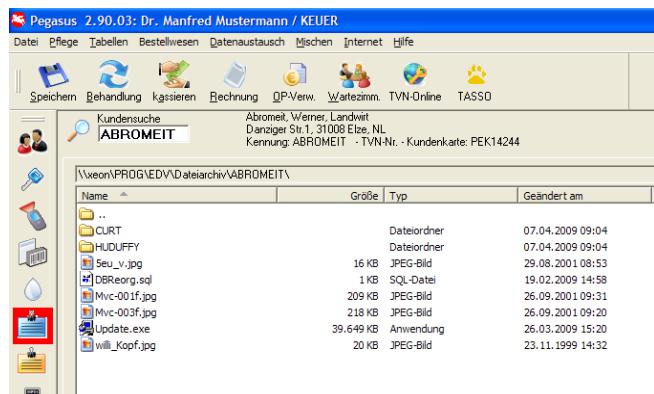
Pegasus 2.90.03: Dr. Manfred Mustermann / KEUER

Datei Pflege Tabellen Bestellwesen Datenaustausch Mischen Internet Hilfe

Speichern Behandlung kassieren Rechnung OP-Verw. Wartezimm. TVN-Online TASSO

Kundensuche
ABROMEIT

Abromeit, Werner, Landwirt
Danziger Str.1, 31008 Elze, NL
Kennung: ABROMEIT - TVN-Nr. - Kundenkarte: PEK14244

\\xeon\PROG\EDV\Dateiarchiv\ABROMEIT\

| Name | Größe | Typ | Geändert am |
|---|---|---|---|
| .. | | | |
| CURT | | Dateiordner | 07.04.2009 09:04 |
| HUDUFFY | | Dateiordner | 07.04.2009 09:04 |
| 5eu_v.jpg | 16 KB | JPEG-Bild | 29.08.2001 08:53 |
| DBReorg.sql | 1 KB | SQL-Datei | 19.02.2009 14:58 |
| Mvc-001f.jpg | 209 KB | JPEG-Bild | 26.09.2001 09:31 |
| Mvc-003f.jpg | 218 KB | JPEG-Bild | 26.09.2001 09:20 |
| Update.exe | 39.649 KB | Anwendung | 26.03.2009 15:20 |
| willi_Kopf.jpg | 20 KB | JPEG-Bild | 23.11.1999 14:32 |